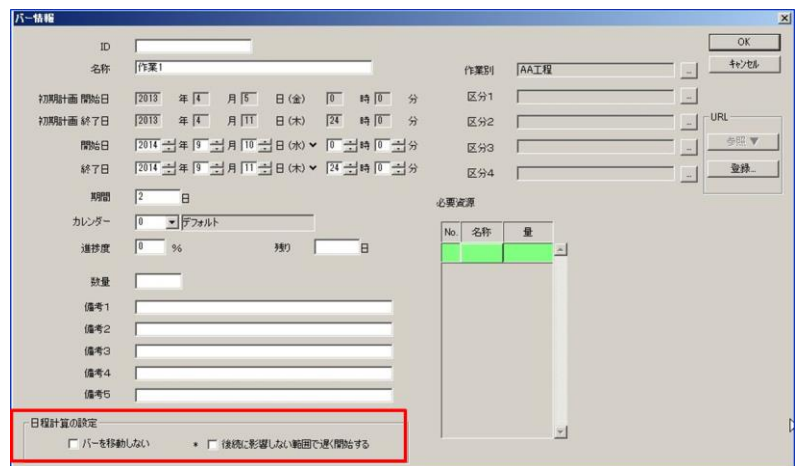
バー情報

ID
名称 作業1
初期計画 開始日 2013 年 4 月 5 日 (金) 0 時 0 分
初期計画 終了日 2013 年 4 月 11 日 (木) 24 時 0 分
開始日 2014 年 9 月 10 日 (水) 0 時 0 分
終了日 2014 年 9 月 11 日 (木) 24 時 0 分
期間 2 日
カレンダー 0 デフォルト
進捗度 0 %
残り 日
数量
備考1
備考2
備考3
備考4
備考5

作業別 AA工程
区分1
区分2
区分3
区分4

OK
キャンセル
URL
参照 ▼
登録...

必要資源

| No. | 名称 | 量 |
|---|---|---|
| | | |

日程計算の設定
バーを移動しない
* 後続に影響しない範囲で遅く開始する